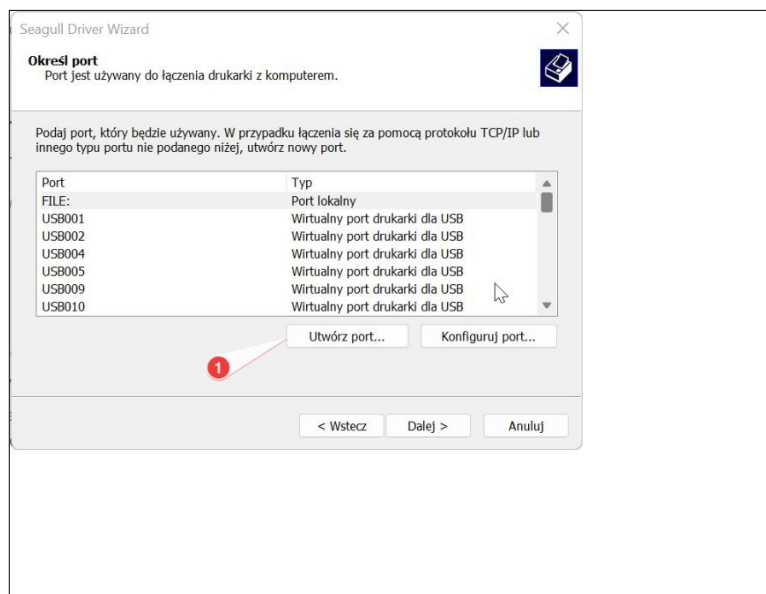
Seagull Driver Wizard

**Określ port**
Port jest używany do łączenia drukarki z komputerem.

Podaj port, który będzie używany. W przypadku łączenia się za pomocą protokołu TCP/IP lub innego typu portu nie podanego niżej, utwórz nowy port.

| Port | Typ |
|---|---|
| FILE: | Port lokalny |
| USB001 | Wirtualny port drukarki dla USB |
| USB002 | Wirtualny port drukarki dla USB |
| USB004 | Wirtualny port drukarki dla USB |
| USB005 | Wirtualny port drukarki dla USB |
| USB009 | Wirtualny port drukarki dla USB |
| USB010 | Wirtualny port drukarki dla USB |

Utwórz port...
Konfiguruj port...

1

< Wstecz
Dalej >
Anuluj